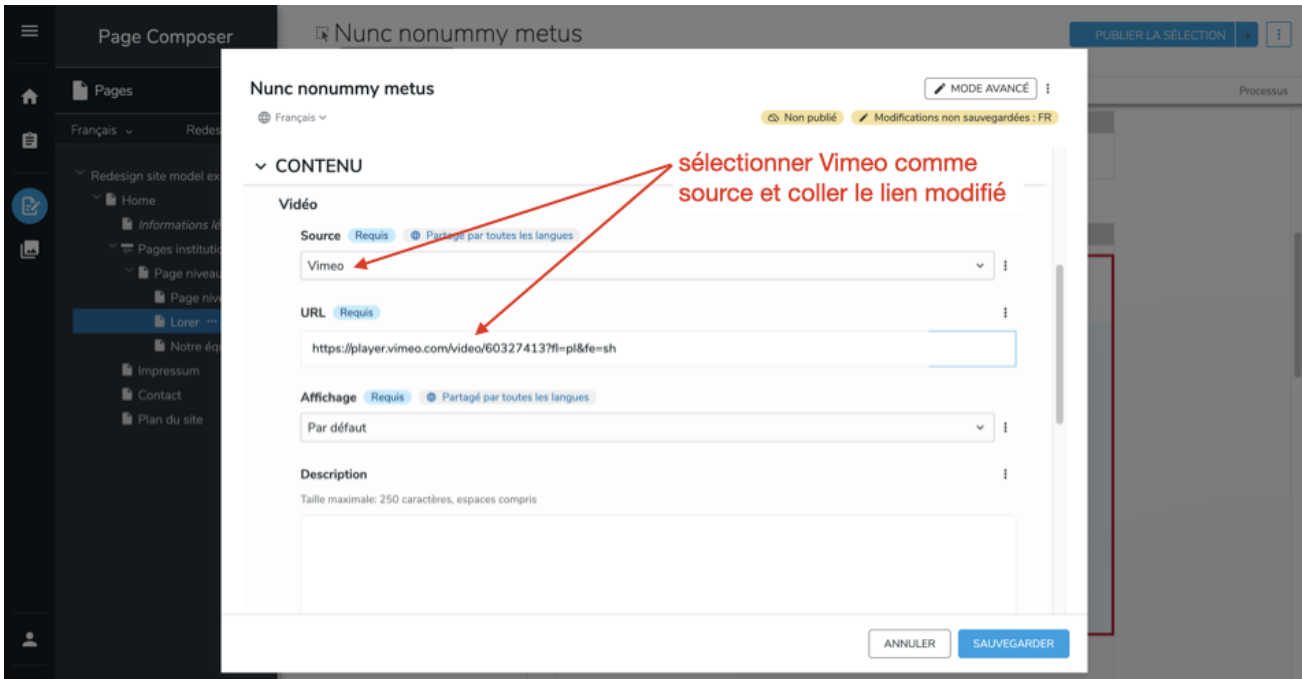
Page Composer

Pages

Français Redes

Redesign site model ex
Home
Informations lé
Pages institutio
Page niveau
Page nive
Lorer
Notre équ
Impressum
Contact
Plan du site

Nunc nonummy metus

PUBLIER LA SÉLECTION

Processus

Nunc nonummy metus

MODE AVANCÉ

Français

Non publié

Modifications non sauvegardées : FR

CONTENU

sélectionner Vimeo comme source et coller le lien modifié

Vidéo

Source Requis Partagé par toutes les langues

Vimeo

URL Requis

https://player.vimeo.com/video/60327413?fl=pl&fe=sh

Affichage Requis Partagé par toutes les langues

Par défaut

Description

Taille maximale: 250 caractères, espaces compris

ANNULER

SAUVEGARDER